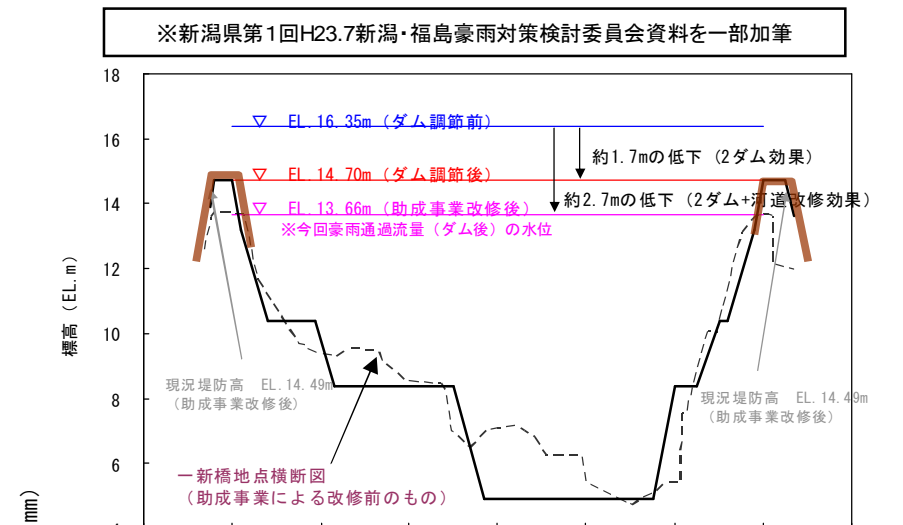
※新潟県第1回H23.7新潟・福島豪雨対策検討委員会資料を一部加筆

18
16
14
12
10
8
6

標高（EL.m）

▽ EL.16.35m（ダム調節前）
▽ EL.14.70m（ダム調節後）
▽ EL.13.66m（助成事業改修後）
※今回豪雨通過流量（ダム後）の水位

約1.7mの低下（2ダム効果）
約2.7mの低下（2ダム+河道改修効果）

現況堤防高 EL.14.49m
（助成事業改修後）

現況堤防高 EL.14.49m
（助成事業改修後）

一新橋地点横断図
（助成事業による改修前のもの）

mm)